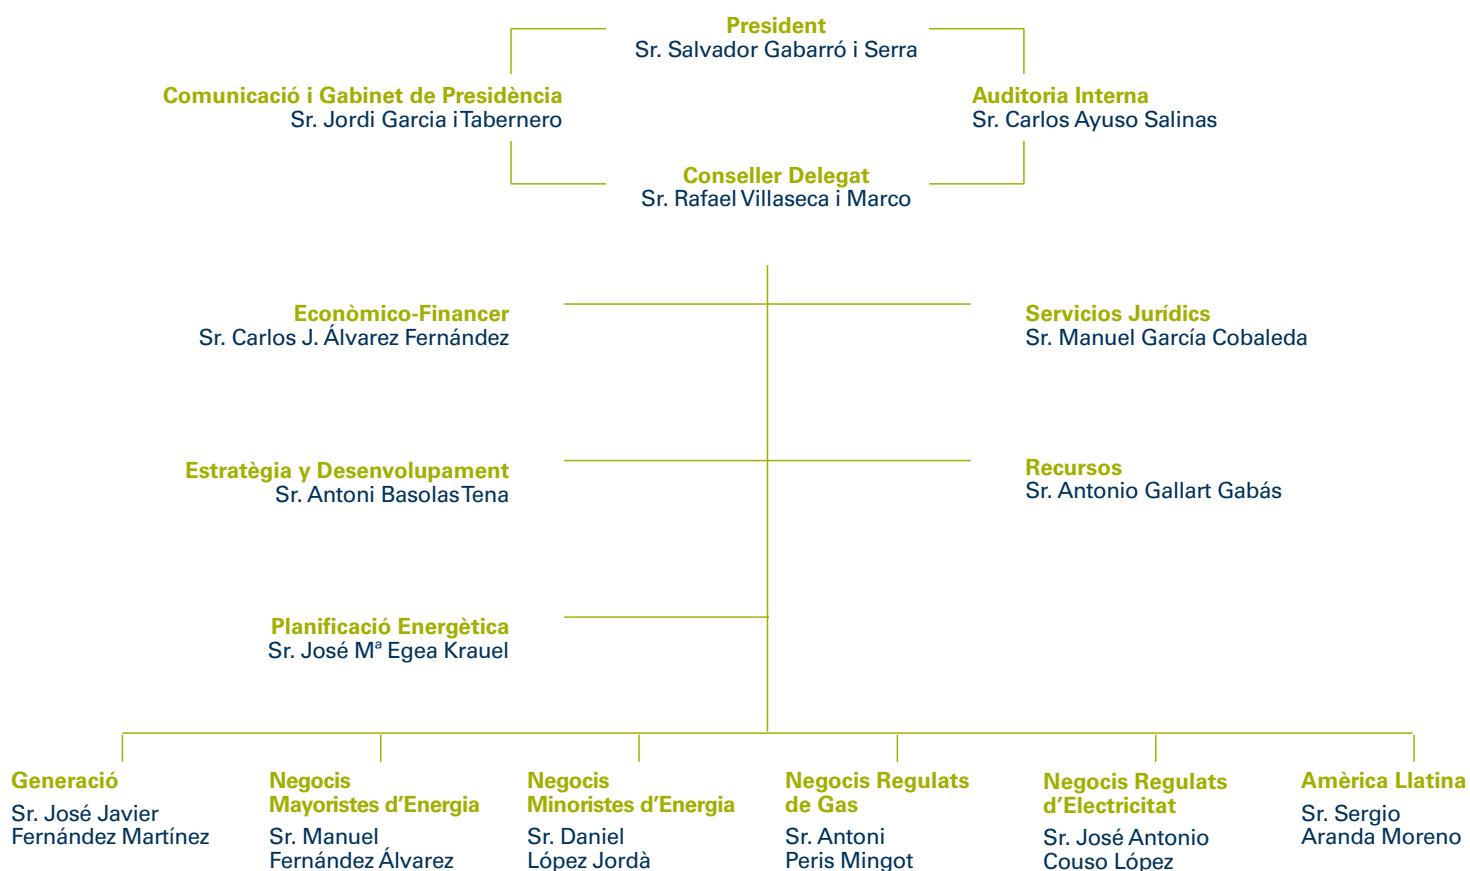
President
Sr. Salvador Gabarró i Serra

Comunicació i Gabinet de Presidència
Sr. Jordi Garcia i Tabernero

Auditoria Interna
Sr. Carlos Ayuso Salinas

Conseller Delegat
Sr. Rafael Villaseca i Marco

Econòmico-Financer
Sr. Carlos J. Álvarez Fernández

Servicios Jurídics
Sr. Manuel García Cobaleda

Estratègia y Desenvolupament
Sr. Antoni Basolas Tena

Recursos
Sr. Antonio Gallart Gabás

Planificació Energètica
Sr. José M$^a$ Egea Krauel

Generació
Sr. José Javier Fernández Martínez

Negocis Mayoristes d'Energia
Sr. Manuel Fernández Álvarez

Negocis Minoristes d'Energia
Sr. Daniel López Jordà

Negocis Regulats de Gas
Sr. Antoni Peris Mingot

Negocis Regulats d'Electricitat
Sr. José Antonio Couso López

Amèrica Llatina
Sr. Sergio Aranda Moreno